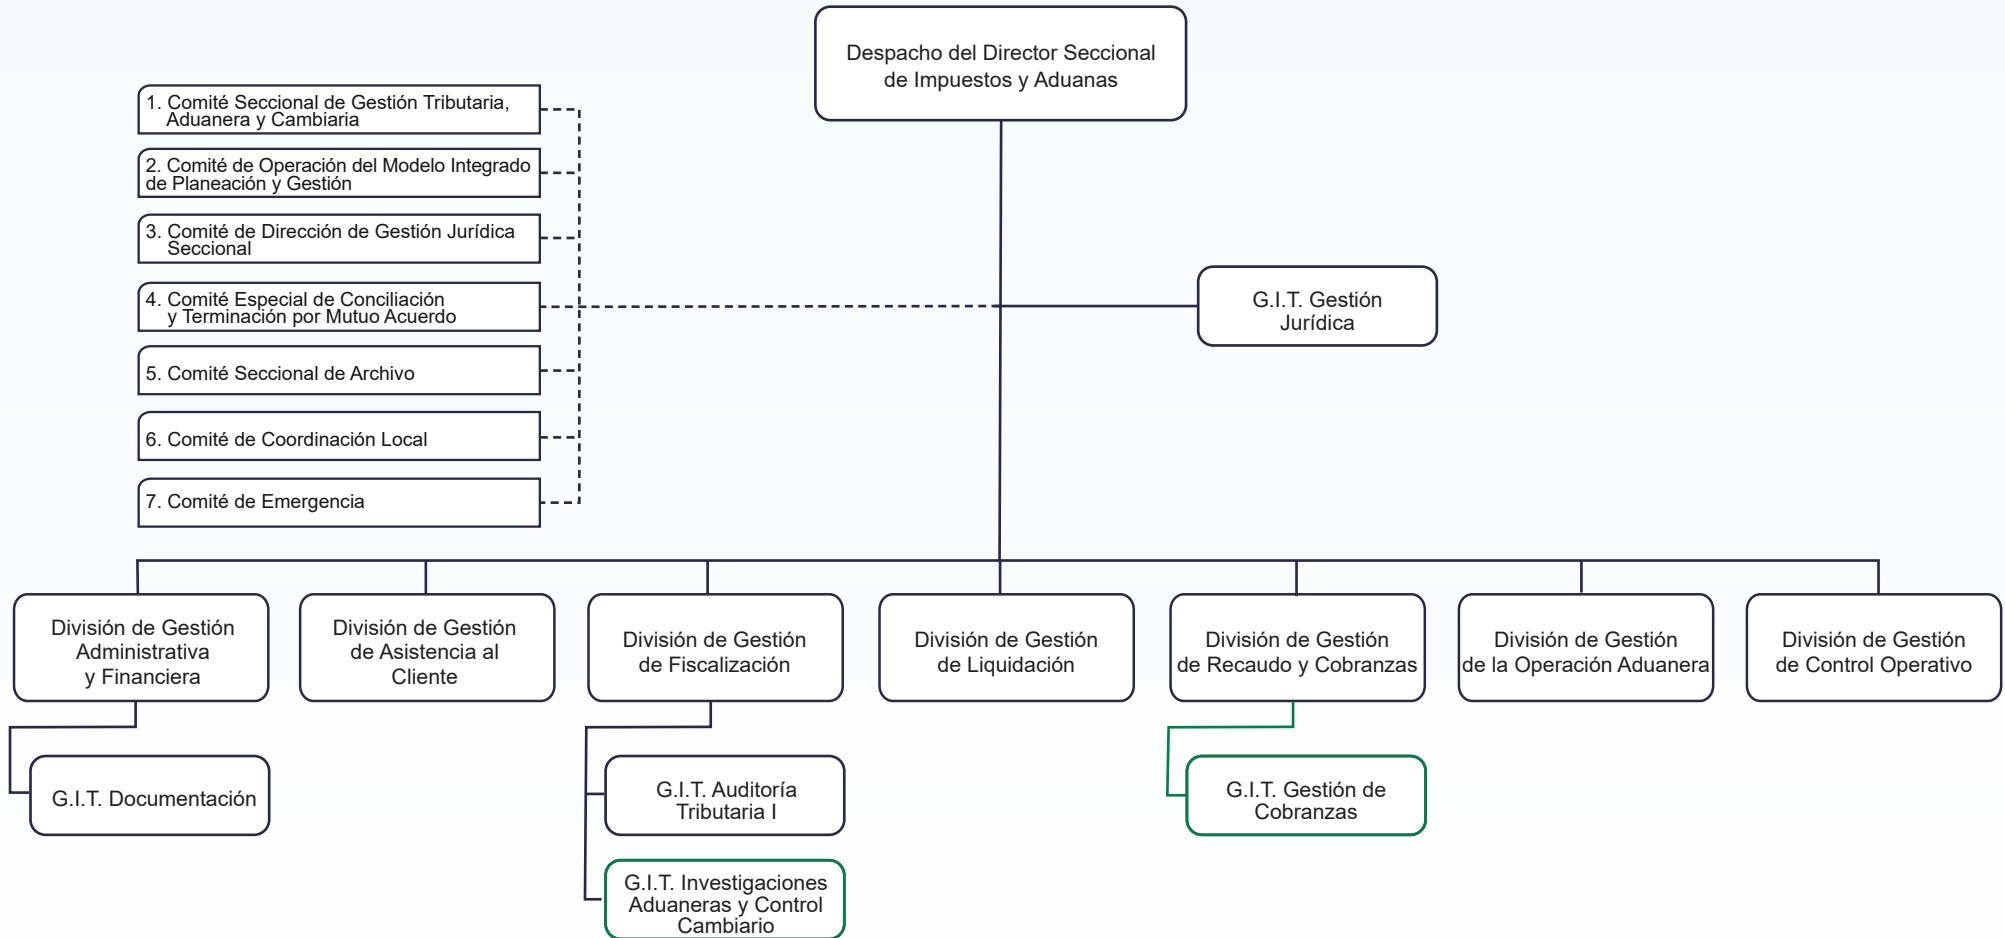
Despacho del Director Seccional de Impuestos y Aduanas

1. Comité Seccional de Gestión Tributaria, Aduanera y Cambiaria

2. Comité de Operación del Modelo Integrado de Planeación y Gestión

3. Comité de Dirección de Gestión Jurídica Seccional

4. Comité Especial de Conciliación y Terminación por Mutuo Acuerdo

5. Comité Seccional de Archivo

6. Comité de Coordinación Local

7. Comité de Emergencia

G.I.T. Gestión Jurídica

División de Gestión Administrativa y Financiera

División de Gestión de Asistencia al Cliente

División de Gestión de Fiscalización

División de Gestión de Liquidación

División de Gestión de Recaudo y Cobranzas

División de Gestión de la Operación Aduanera

División de Gestión de Control Operativo

G.I.T. Documentación

G.I.T. Auditoría Tributaria I

G.I.T. Investigaciones Aduaneras y Control Cambiario

G.I.T. Gestión de Cobranzas